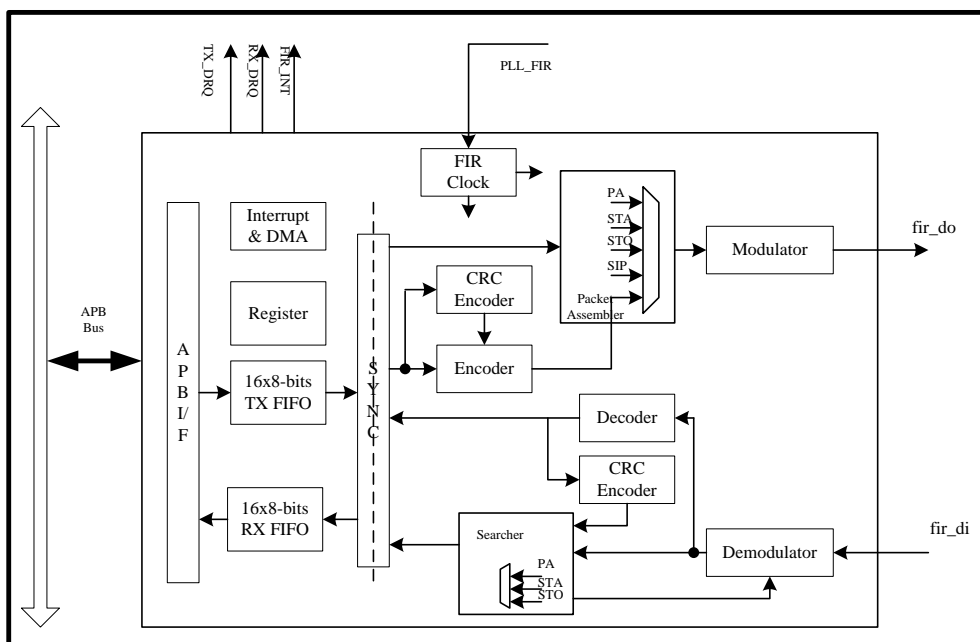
TX_DRQ
RX_DRQ
FIR_INT
PLL_FIR

APB Bus

A P B I/ F

Interrupt & DMA

Register

16x8-bits TX FIFO

16x8-bits RX FIFO

S Y N C

FIR Clock

CRC Encoder

Encoder

PA
STA
STO
SIP
Packet Assembler

Modulator

fir_do

Decoder

CRC Encoder

Searcher
PA
STA
STO

Demodulator

fir_di